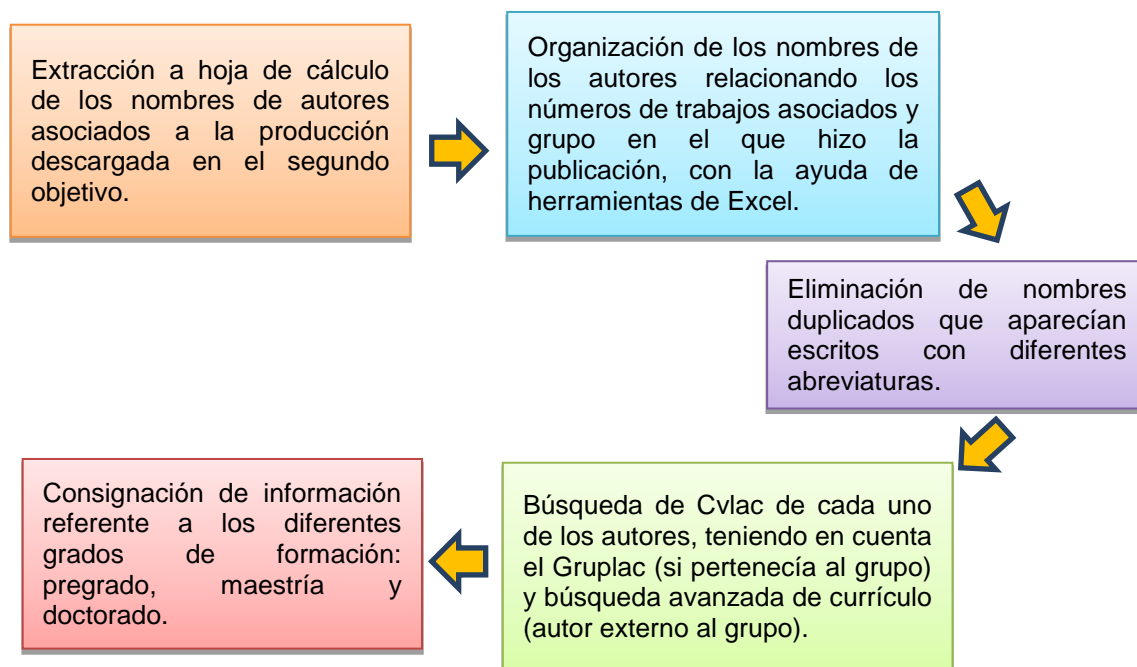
Extracción a hoja de cálculo de los nombres de autores asociados a la producción descargada en el segundo objetivo.

Organización de los nombres de los autores relacionando los números de trabajos asociados y grupo en el que hizo la publicación, con la ayuda de herramientas de Excel.

Eliminación de nombres duplicados que aparecían escritos con diferentes abreviaturas.

Búsqueda de Cvlac de cada uno de los autores, teniendo en cuenta el Gruplac (si pertenecía al grupo) y búsqueda avanzada de currículo (autor externo al grupo).

Consignación de información referente a los diferentes grados de formación: pregrado, maestría y doctorado.